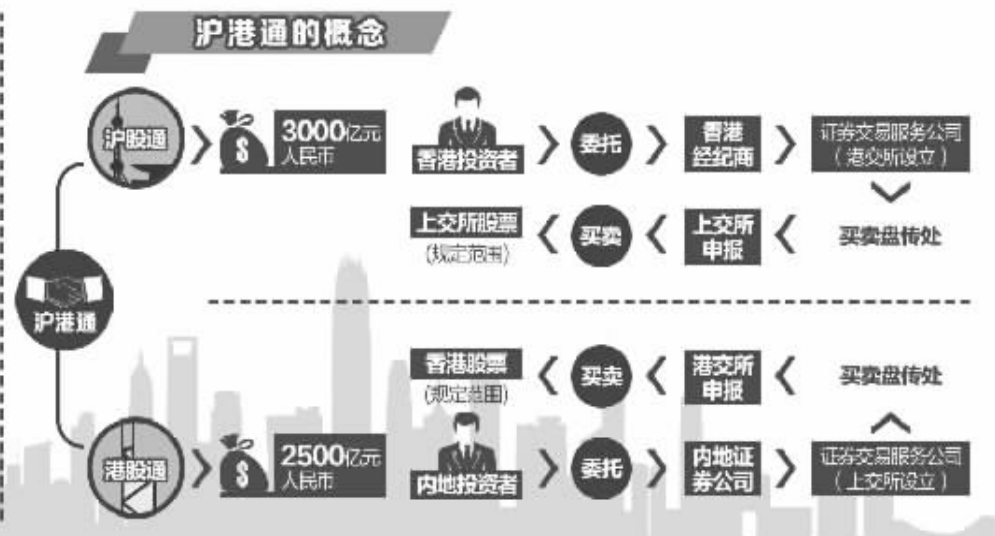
沪港通的概念

沪股通 $ 3000亿元 人民币 香港投资者 委托 香港经纪商 证券交易服务公司（港交所设立）

上交所股票（规定范围） 买卖 上交所申报 买卖盘传处

沪港通

香港股票（规定范围） 买卖 港交所申报 买卖盘传处

港股通 $ 2500亿元 人民币 内地投资者 委托 内地证券公司 证券交易服务公司（上交所设立）